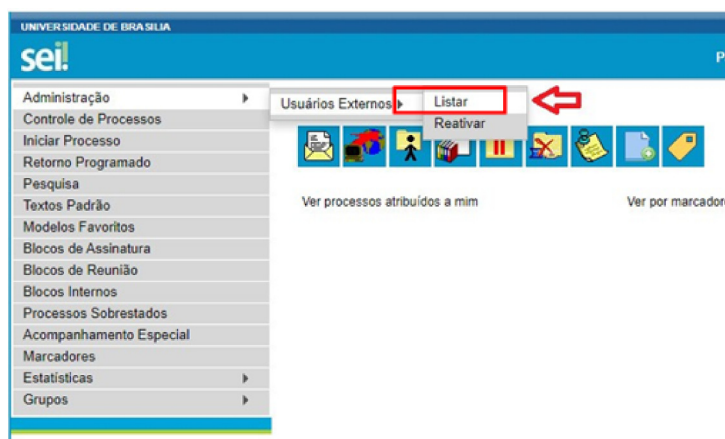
UNIVERSIDADE DE BRASILIA

sei!

P

Administração

Controle de Processos

Iniciar Processo

Retorno Programado

Pesquisa

Textos Padrão

Modelos Favoritos

Blocos de Assinatura

Blocos de Reunião

Blocos Internos

Processos Sobrestados

Acompanhamento Especial

Marcadores

Estatísticas

Grupos

Usuários Externos

Listar

Reativar

Ver processos atribuídos a mim

Ver por marcador